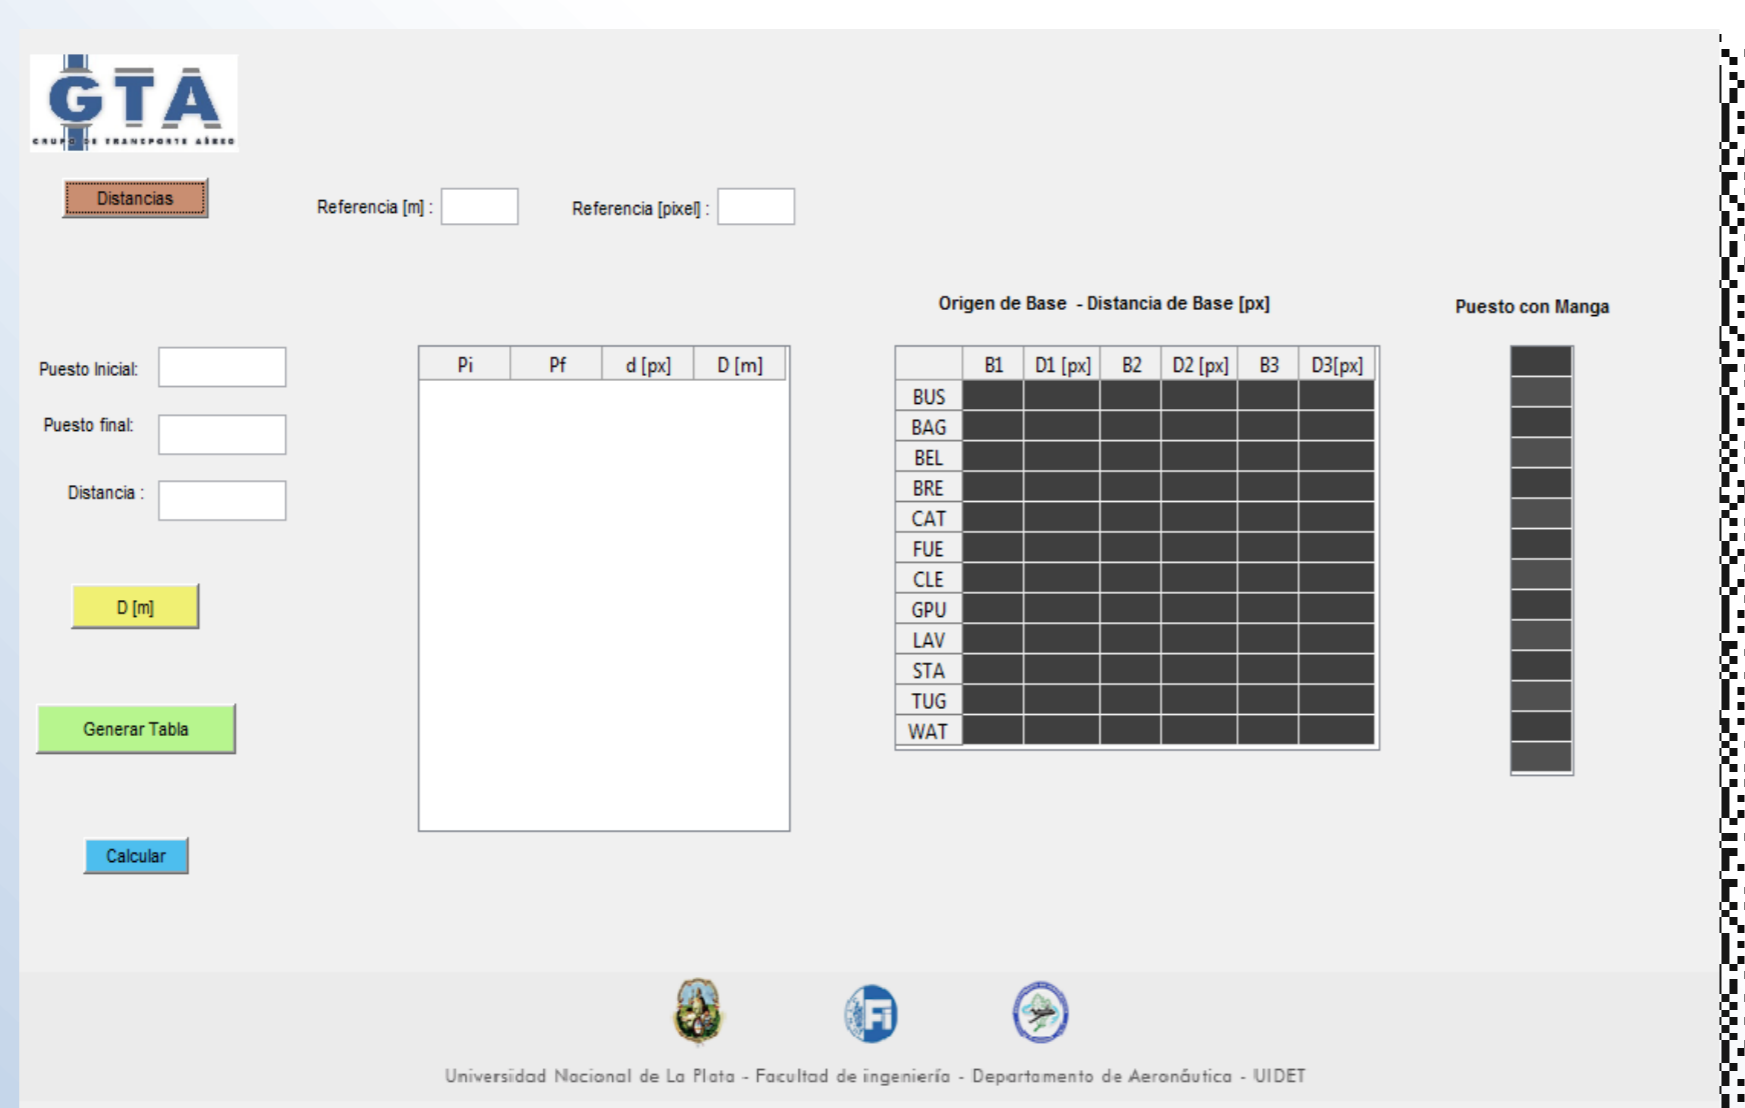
GTA
GRUPO DE TRANSPORTE AÉREO

Distancias

Referencia [m] :

Referencia [pixel] :

Origen de Base - Distancia de Base [px]

Puesto con Manga

Puesto Inicial:

Puesto final:

Distancia :

D [m]

Generar Tabla

Calcular

| Pi | Pf | d [px] | D [m] |
|---|---|---|---|

| | B1 | D1 [px] | B2 | D2 [px] | B3 | D3[px] |
|---|---|---|---|---|---|---|
| BUS | | | | | | |
| BAG | | | | | | |
| BEL | | | | | | |
| BRE | | | | | | |
| CAT | | | | | | |
| FUE | | | | | | |
| CLE | | | | | | |
| GPU | | | | | | |
| LAV | | | | | | |
| STA | | | | | | |
| TUG | | | | | | |
| WAT | | | | | | |

Fi

Universidad Nacional de La Plata - Facultad de ingeniería - Departamento de Aeronáutica - UIDET